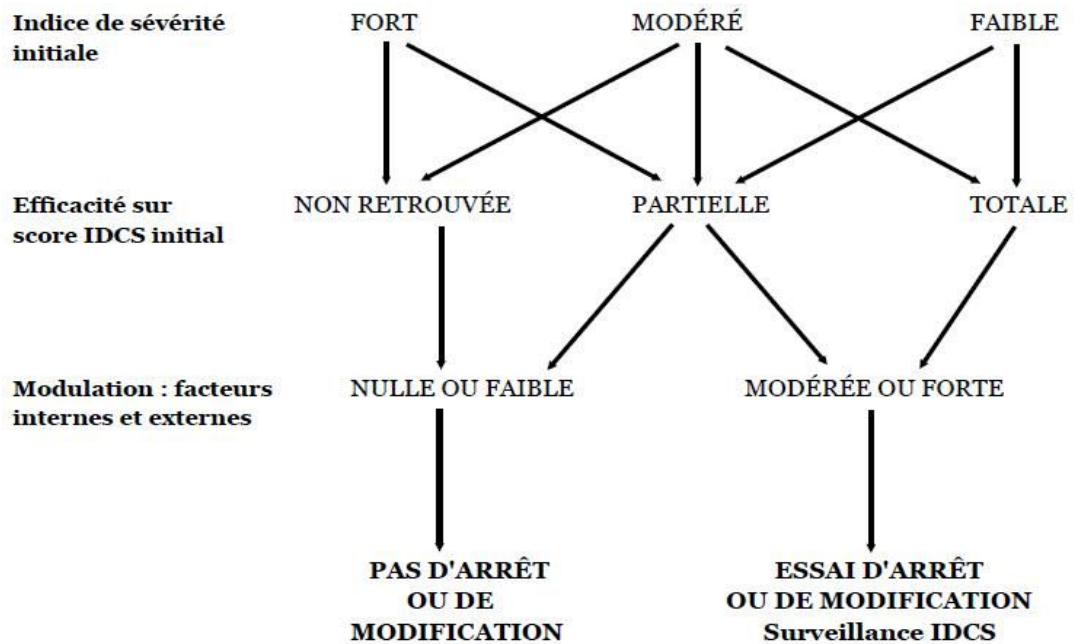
Indice de sévérité initiale

FORT

MODÉRÉ

FAIBLE

Efficacité sur score IDCS initial

NON RETROUVÉE

PARTIELLE

TOTALE

Modulation : facteurs internes et externes

NULLE OU FAIBLE

MODÉRÉE OU FORTE

PAS D'ARRÊT OU DE MODIFICATION

ESSAI D'ARRÊT OU DE MODIFICATION Surveillance IDCS